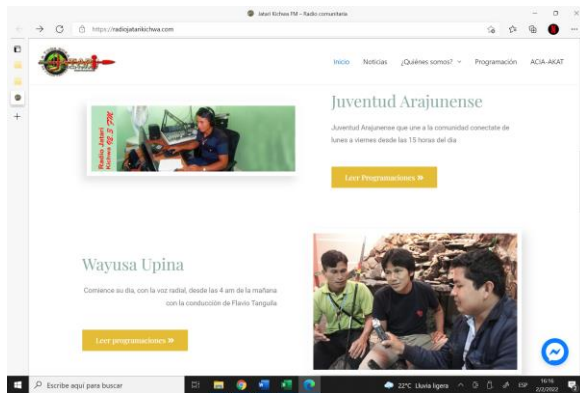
Jatari Kichwa FM – Radio comunitaria

https://radiojatarikichwa.com

Inicio Noticias ¿Quiénes somos? Programación ACIA-AKAT

Radio Jatari Kichwa 92.3 FM

Juventud Arajunense

Juventud Arajunense que une a la comunidad conectate de lunes a viernes desde las 15 horas del dia

Leer Programaciones »

Wayusa Upina

Comience su dia, con la voz radial, desde las 4 am de la mañana con la conducción de Flavio Tanguila

Leer programaciones »

Escribe aquí para buscar

22°C Lluvia ligera ESP 16:16 2/2/2022